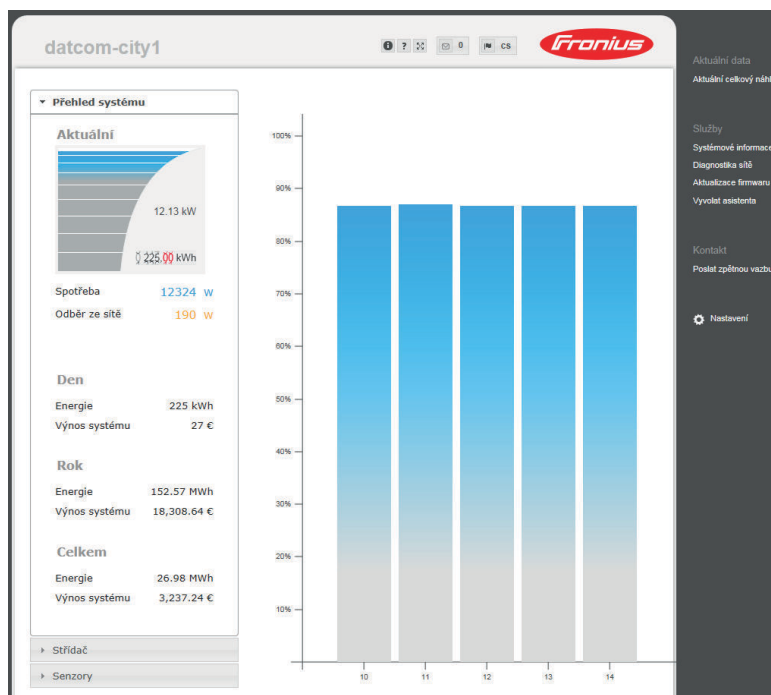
datcom-city1

? 0 CS

Fronius

Přehled systému

Aktuální

12.13 kW

225.00 kWh

Spotřeba 12324 W

Odběr ze sítě 190 W

Den

Energie 225 kWh

Výnos systému 27 €

Rok

Energie 152.57 MWh

Výnos systému 18,308.64 €

Celkem

Energie 26.98 MWh

Výnos systému 3,237.24 €

Střídač

Senzory

100%
90%
80%
70%
60%
50%
40%
30%
20%
10%

10 11 12 13 14

Aktuální data

Aktuální celkový nál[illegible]

Služby

Systémové informac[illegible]

Diagnostika sítě

Aktualizace firmwaru

Vyvolat asistenta

Kontakt

Poslat zpětnou vazb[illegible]

Nastavení